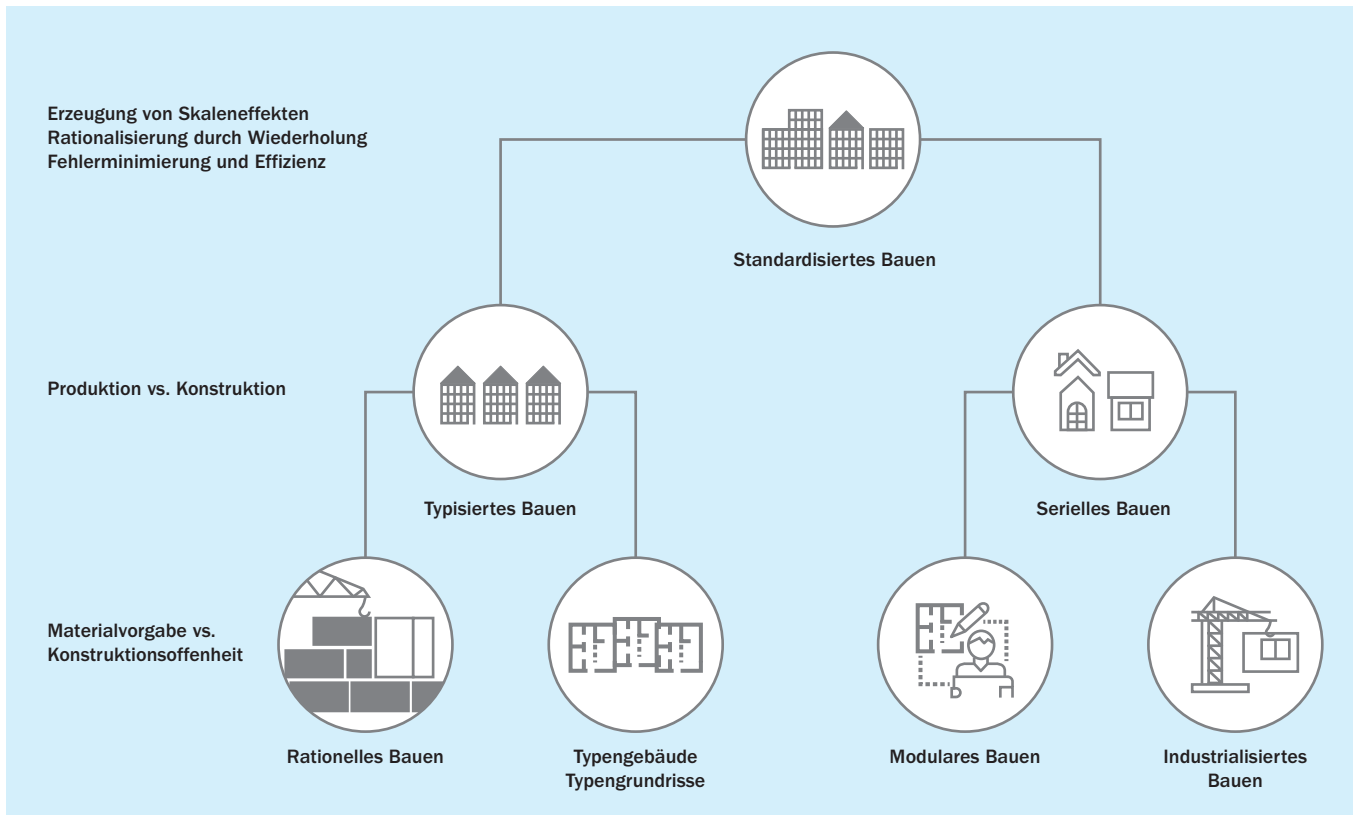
Erzeugung von Skaleneffekten
Rationalisierung durch Wiederholung
Fehlerminimierung und Effizienz

Standardisiertes Bauen

Produktion vs. Konstruktion

Typisiertes Bauen

Serielles Bauen

Materialvorgabe vs.
Konstruktionsoffenheit

Rationelles Bauen

Typengebäude
Typengrundrisse

Modulares Bauen

Industrialisiertes
Bauen